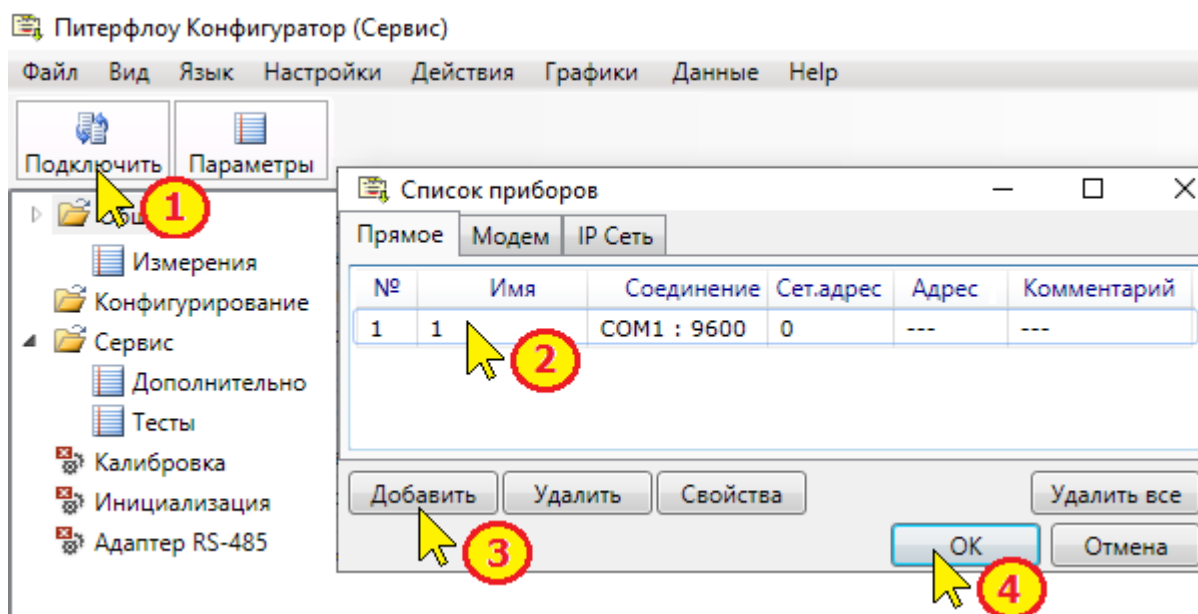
Питерфлоу Конфигуратор (Сервис)

Файл Вид Язык Настройки Действия Графики Данные Help

Подключить Параметры

1

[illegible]
Измерения
Конфигурирование
Сервис
Дополнительно
Тесты
Калибровка
Инициализация
Адаптер RS-485

Список приборов

Прямое Модем IP Сеть

| № | Имя | Соединение | Сет.адрес | Адрес | Комментарий |
|---|---|---|---|---|---|
| 1 | 1 | COM1 : 9600 | 0 | --- | --- |

2

Добавить Удалить Свойства Удалить все

3

OK Отмена

4